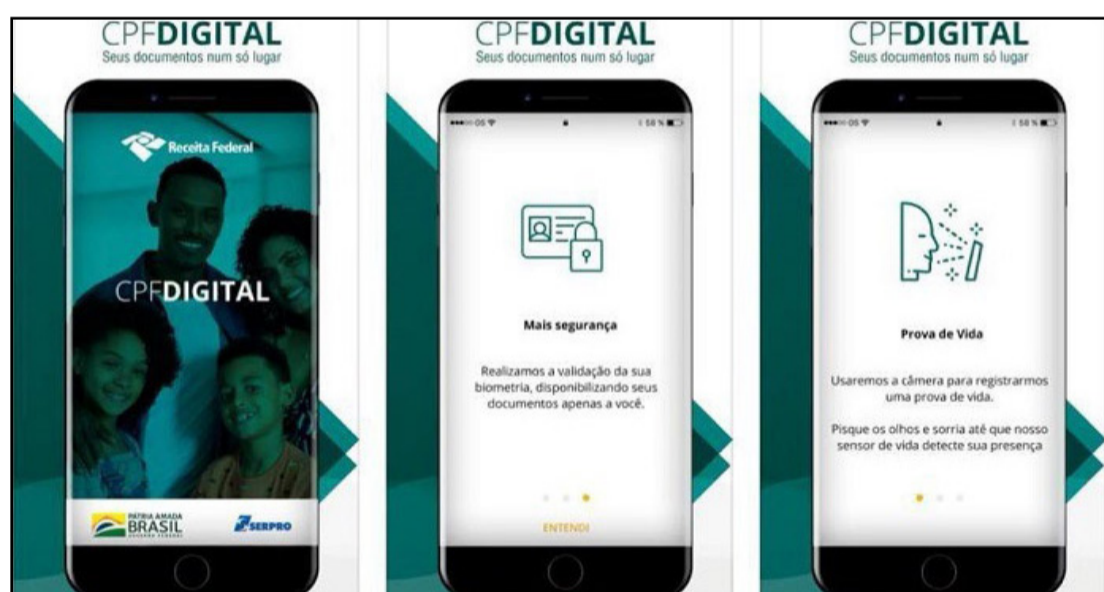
CPFDIGITAL
Seus documentos num só lugar

Receita Federal

CPFDIGITAL

PÁTRIA AMADA BRASIL GOVERNO FEDERAL

SERPRO

CPFDIGITAL
Seus documentos num só lugar

Mais segurança

Realizamos a validação da sua biometria, disponibilizando seus documentos apenas a você.

ENTENDI

CPFDIGITAL
Seus documentos num só lugar

Prova de Vida

Usaremos a câmera para registrarmos uma prova de vida.

Pisque os olhos e sorria até que nosso sensor de vida detecte sua presença